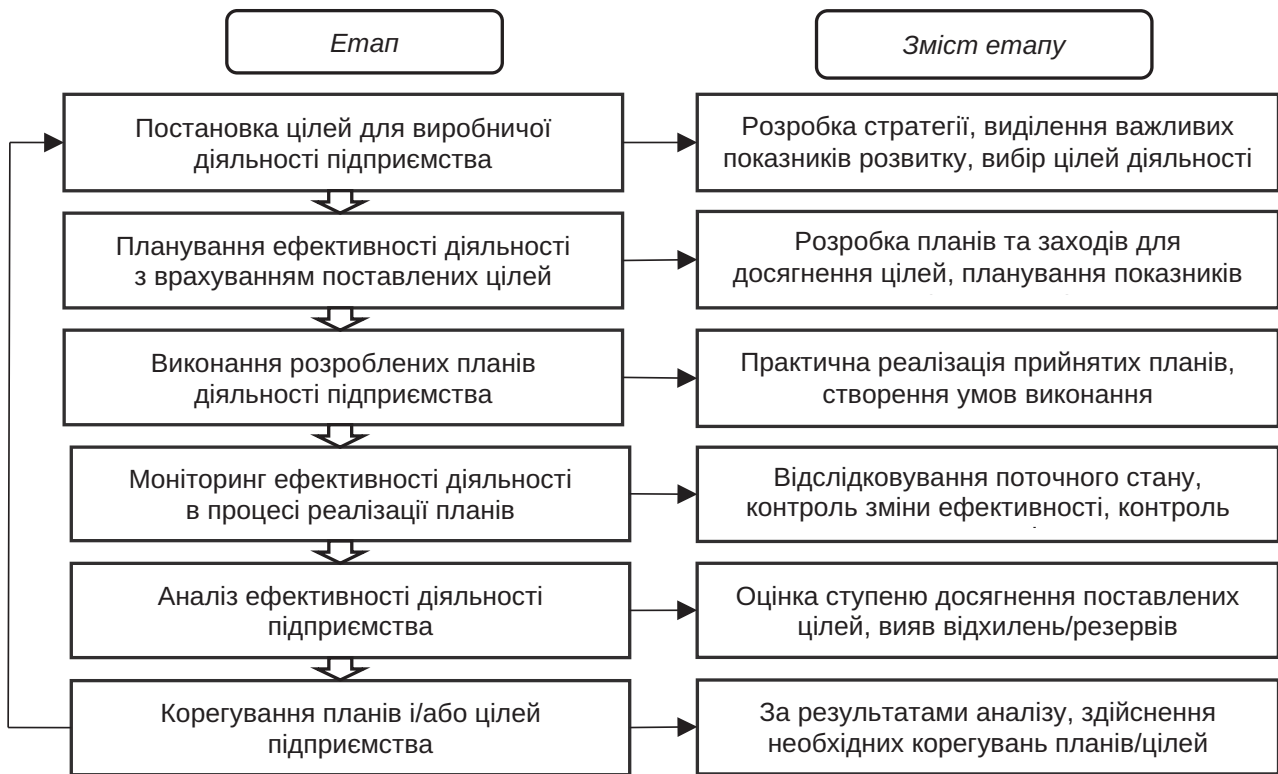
Етап

Зміст етапу

Постановка цілей для виробничої діяльності підприємства

Розробка стратегії, виділення важливих показників розвитку, вибір цілей діяльності

Планування ефективності діяльності з врахуванням поставлених цілей

Розробка планів та заходів для досягнення цілей, планування показників

Виконання розроблених планів діяльності підприємства

Практична реалізація прийнятих планів, створення умов виконання

Моніторинг ефективності діяльності в процесі реалізації планів

Відслідковування поточного стану, контроль зміни ефективності, контроль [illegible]

Аналіз ефективності діяльності підприємства

Оцінка ступеню досягнення поставлених цілей, вияв відхилень/резервів

Корегування планів і/або цілей підприємства

За результатами аналізу, здійснення необхідних корегувань планів/цілей